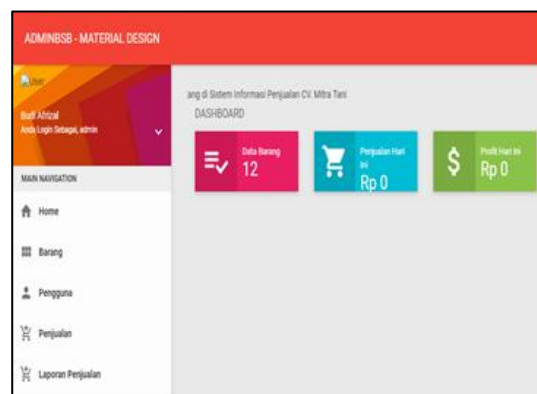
ADMINBSB - MATERIAL DESIGN

User

Budi Afrizal
Anda Login Sebagai, admin

MAIN NAVIGATION

Home

Barang

Pengguna

Penjualan

Laporan Penjualan

ang di Sistem Informasi Penjualan CV. Mitra Tani

DASHBOARD

Data Barang
12

Penjualan Hari Ini
Rp 0

Profit Hari Ini
Rp 0